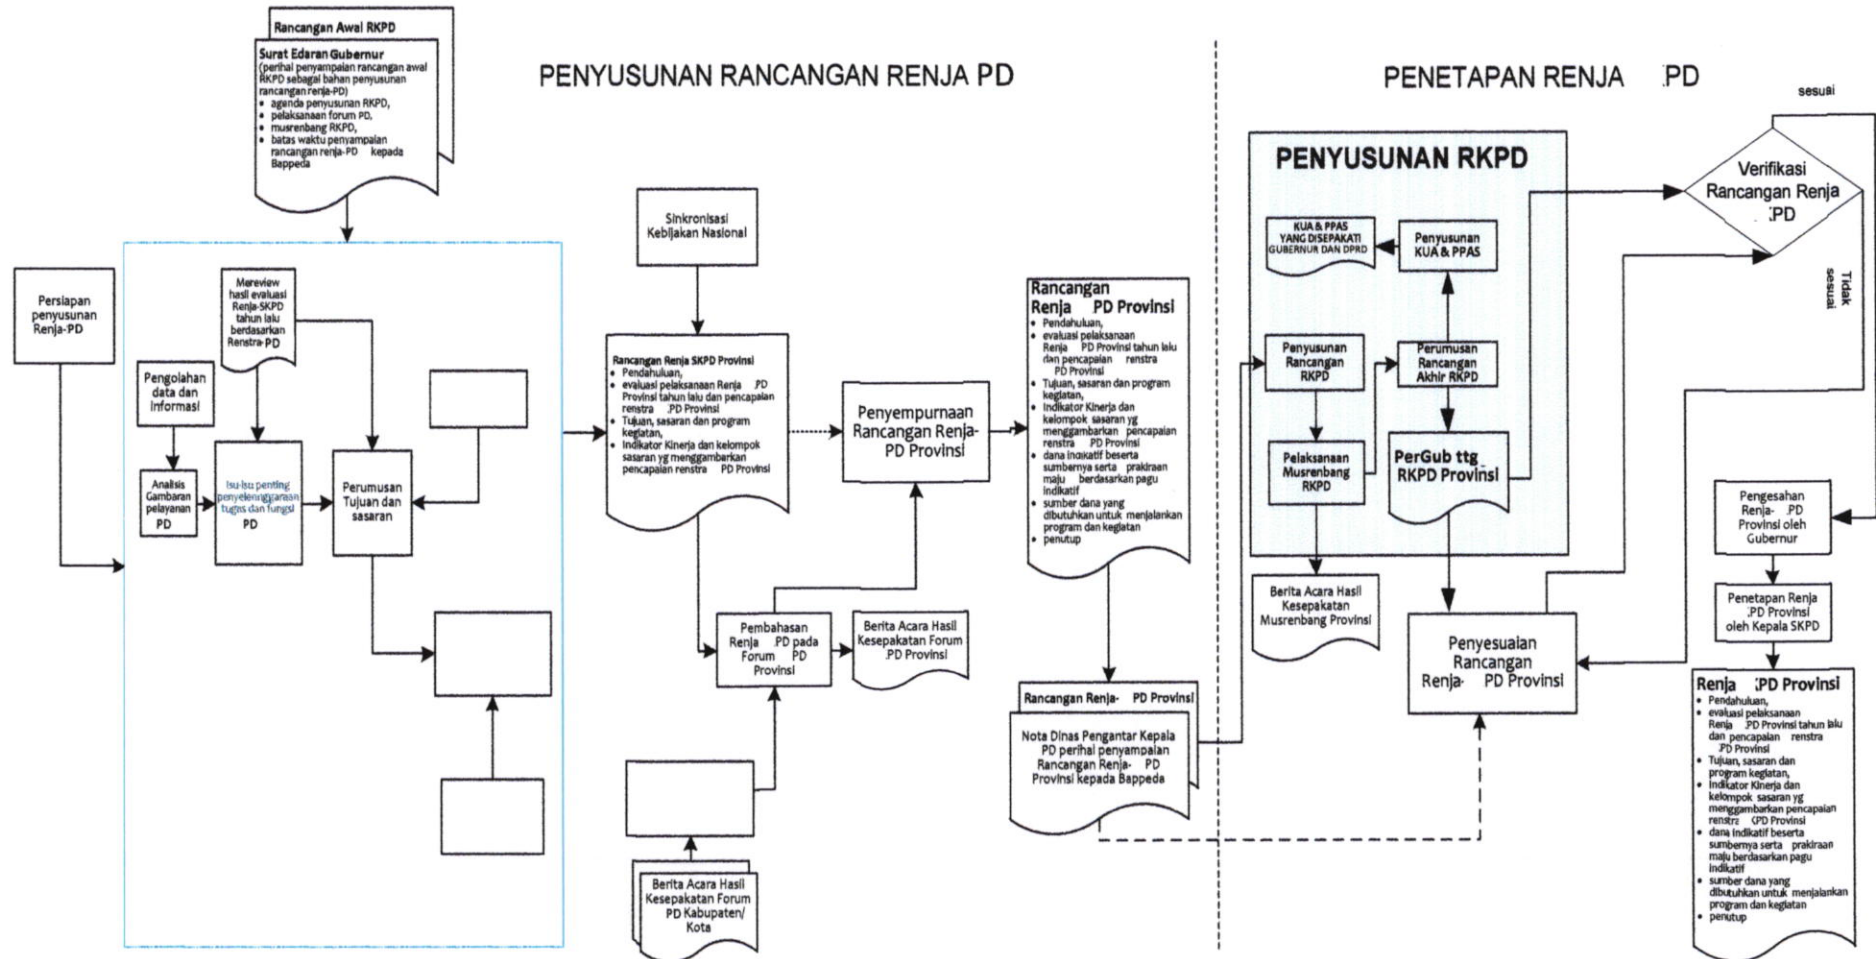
PENYUSUNAN RANCANGAN RENJA PD

PENETAPAN RENJA PD

Rancangan Awal RKPD

Surat Edaran Gubernur
(perihal penyampaian rancangan awal RKPD sebagai bahan penyusunan rancangan renja-PD)
- agenda penyusunan RKPD,
- pelaksanaan forum PD,
- musrenbang RKPD,
- batas waktu penyampaian rancangan renja-PD kepada Bappeda

Persiapan penyusunan Renja-PD

Mereview hasil evaluasi Renja-SKPD tahun lalu berdasarkan Renstra-PD

Pengolahan data dan informasi

Analisis Gambaran pelayanan PD

Isu-isu penting penyelenggaraan tugas dan fungsi PD

Perumusan Tujuan dan sasaran

Sinkronisasi Kebijakan Nasional

Rancangan Renja SKPD Provinsi
- Pendahuluan,
- evaluasi pelaksanaan Renja PD Provinsi tahun lalu dan pencapaian renstra PD Provinsi
- Tujuan, sasaran dan program kegiatan,
- Indikator Kinerja dan kelompok sasaran yg menggambarkan pencapaian renstra PD Provinsi

Penyempurnaan Rancangan Renja-PD Provinsi

Pembahasan Renja PD pada Forum PD Provinsi

Berita Acara Hasil Kesepakatan Forum PD Provinsi

Berita Acara Hasil Kesepakatan Forum PD Kabupaten/ Kota

Rancangan Renja PD Provinsi
- Pendahuluan,
- evaluasi pelaksanaan Renja PD Provinsi tahun lalu dan pencapaian renstra PD Provinsi
- Tujuan, sasaran dan program kegiatan,
- Indikator Kinerja dan kelompok sasaran yg menggambarkan pencapaian renstra PD Provinsi
- dana indikatif beserta sumbernya serta prakiraan maju berdasarkan pagu indikatif
- sumber dana yang dibutuhkan untuk menjalankan program dan kegiatan
- penutup

Rancangan Renja- PD Provinsi

Nota Dinas Pengantar Kepala PD perihal penyampaian Rancangan Renja- PD Provinsi kepada Bappeda

PENYUSUNAN RKPD

KUA & PPAS YANG DISEPAKATI GUBERNUR DAN DPRD

Penyusunan KUA & PPAS

Penyusunan Rancangan RKPD

Perumusan Rancangan Akhir RKPD

Pelaksanaan Musrenbang RKPD

PerGub ttg RKPD Provinsi

Berita Acara Hasil Kesepakatan Musrenbang Provinsi

Penyesuaian Rancangan Renja- PD Provinsi

Verifikasi Rancangan Renja PD

sesuai

Tidak sesuai

Pengesahan Renja- PD Provinsi oleh Gubernur

Penetapan Renja PD Provinsi oleh Kepala SKPD

Renja PD Provinsi
- Pendahuluan,
- evaluasi pelaksanaan Renja PD Provinsi tahun lalu dan pencapaian renstra PD Provinsi
- Tujuan, sasaran dan program kegiatan,
- Indikator Kinerja dan kelompok sasaran yg menggambarkan pencapaian renstra PD Provinsi
- dana indikatif beserta sumbernya serta prakiraan maju berdasarkan pagu indikatif
- sumber dana yang dibutuhkan untuk menjalankan program dan kegiatan
- penutup